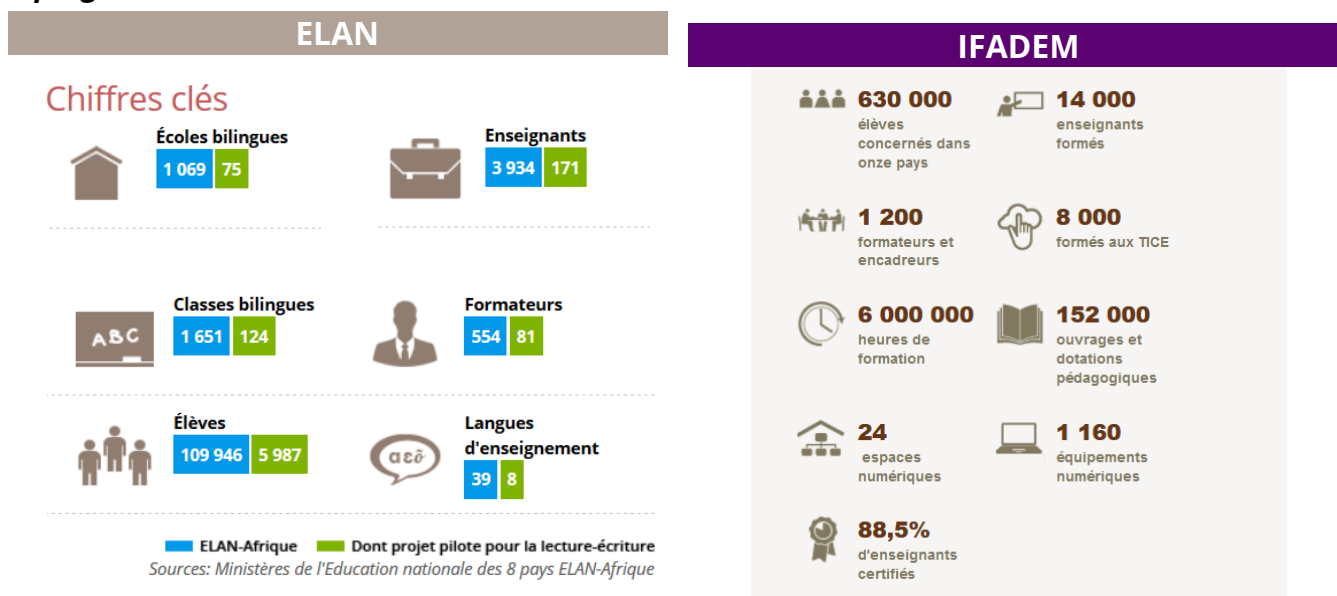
ELAN

Chiffres clés

Écoles bilingues
1 069 | 75

Enseignants
3 934 | 171

Classes bilingues
ABC
1 651 | 124

Formateurs
554 | 81

Élèves
109 946 | 5 987

Langues d'enseignement
αεõ
39 | 8

ELAN-Afrique   Dont projet pilote pour la lecture-écriture
Sources: Ministères de l'Education nationale des 8 pays ELAN-Afrique

IFADEM

630 000
élèves concernés dans onze pays

14 000
enseignants formés

1 200
formateurs et encadreurs

8 000
formés aux TICE

6 000 000
heures de formation

152 000
ouvrages et dotations pédagogiques

24
espaces numériques

1 160
équipements numériques

88,5%
d'enseignants certifiés